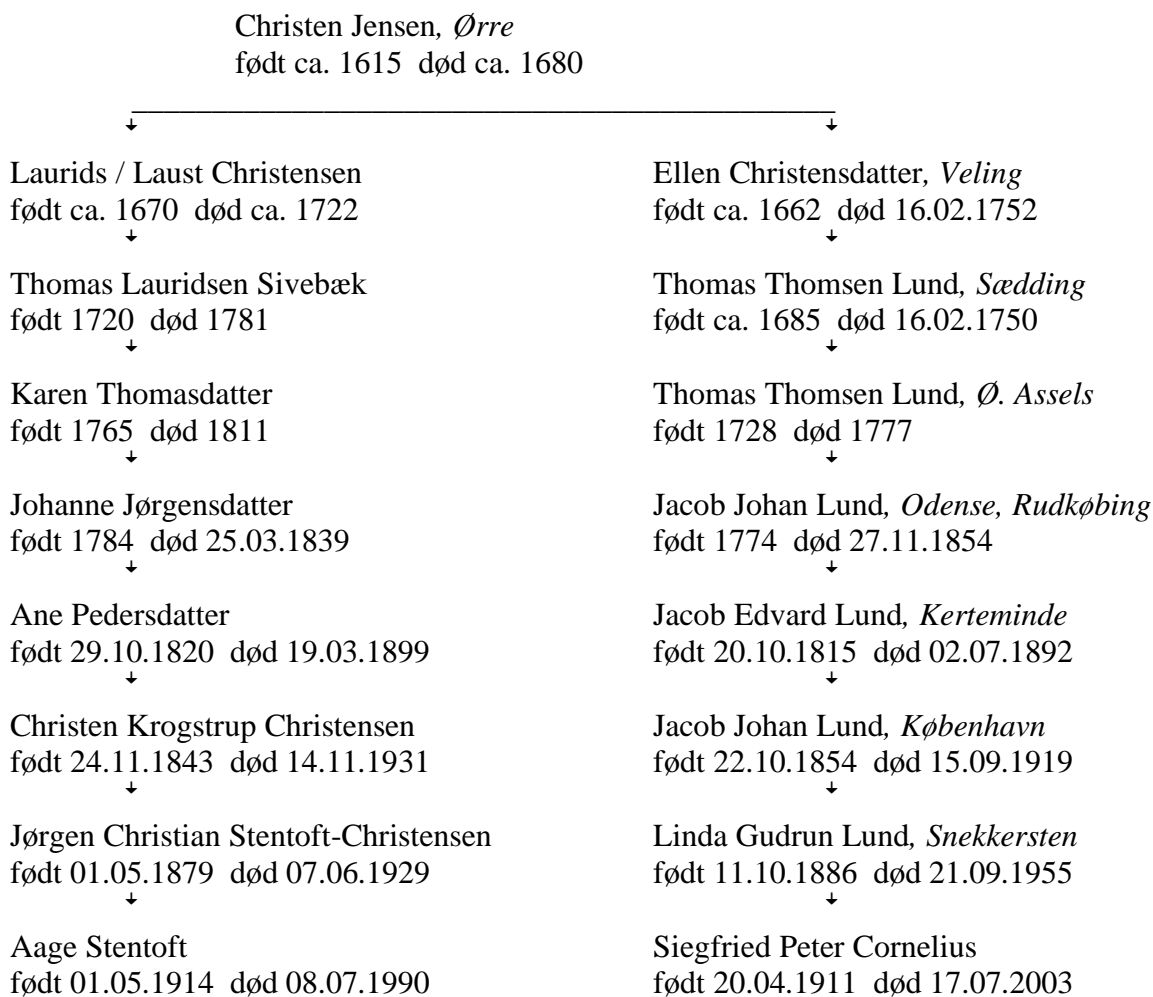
Christen Jensen, *Ørre*
født ca. 1615 død ca. 1680

Laurids / Laust Christensen
født ca. 1670 død ca. 1722

Thomas Lauridsen Sivebæk
født 1720 død 1781

Karen Thomasdatter
født 1765 død 1811

Johanne Jørgensdatter
født 1784 død 25.03.1839

Ane Pedersdatter
født 29.10.1820 død 19.03.1899

Christen Krogstrup Christensen
født 24.11.1843 død 14.11.1931

Jørgen Christian Stentoft-Christensen
født 01.05.1879 død 07.06.1929

Aage Stentoft
født 01.05.1914 død 08.07.1990

Ellen Christensdatter, *Veling*
født ca. 1662 død 16.02.1752

Thomas Thomsen Lund, *Sædding*
født ca. 1685 død 16.02.1750

Thomas Thomsen Lund, *Ø. Assels*
født 1728 død 1777

Jacob Johan Lund, *Odense, Rudkøbing*
født 1774 død 27.11.1854

Jacob Edvard Lund, *Kerteminde*
født 20.10.1815 død 02.07.1892

Jacob Johan Lund, *København*
født 22.10.1854 død 15.09.1919

Linda Gudrun Lund, *Snekkersten*
født 11.10.1886 død 21.09.1955

Siegfried Peter Cornelius
født 20.04.1911 død 17.07.2003